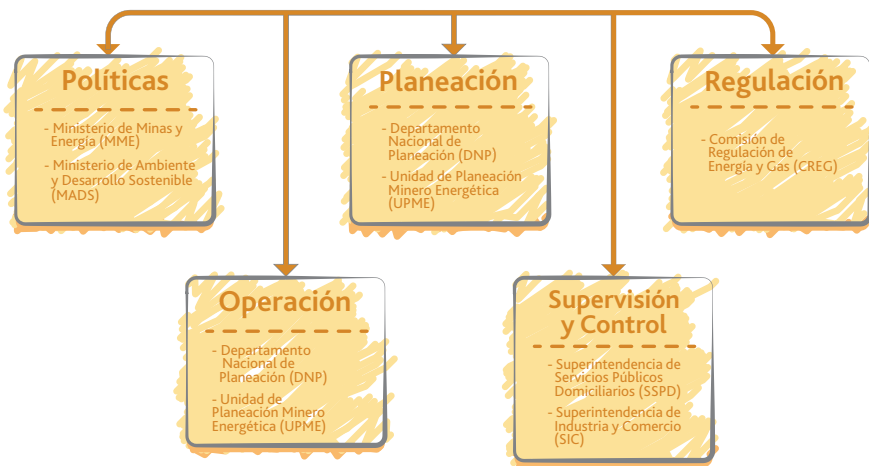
Políticas

- Ministerio de Minas y Energía (MME)
- Ministerio de Ambiente y Desarrollo Sostenible (MADS)

Planeación

- Departamento Nacional de Planeación (DNP)
- Unidad de Planeación Minero Energética (UPME)

Regulación

- Comisión de Regulación de Energía y Gas (CREG)

Operación

- Departamento Nacional de Planeación (DNP)
- Unidad de Planeación Minero Energética (UPME)

Supervisión y Control

- Superintendencia de Servicios Públicos Domiciliarios (SSPD)
- Superintendencia de Industria y Comercio (SIC)